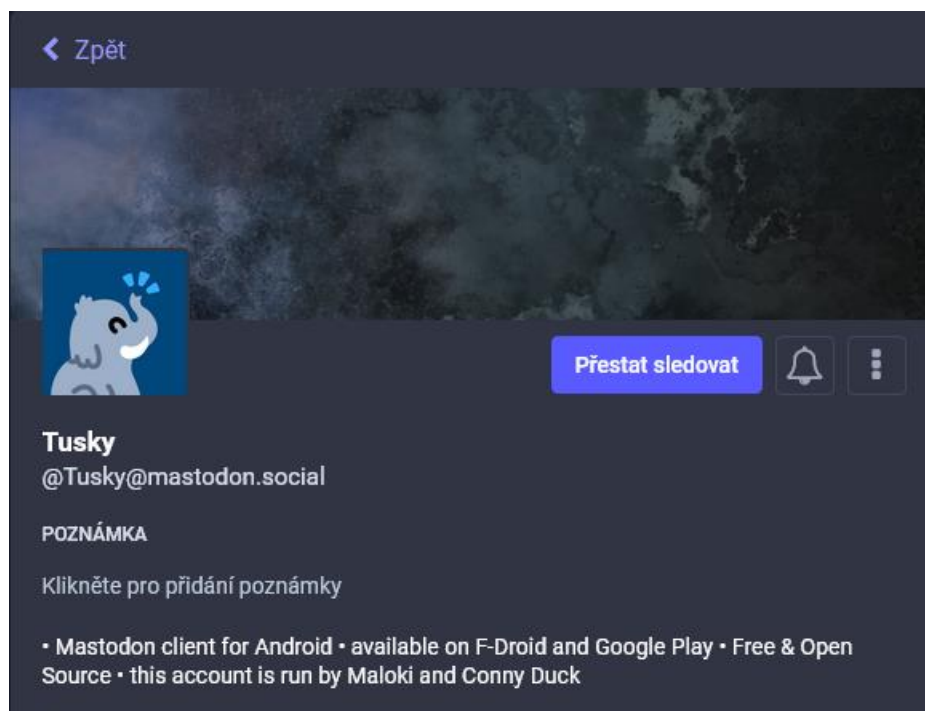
Zpět

Přestat sledovat

Tusky
@Tusky@mastodon.social

POZNÁMKA

Klikněte pro přidání poznámky

• Mastodon client for Android • available on F-Droid and Google Play • Free & Open Source • this account is run by Maloki and Conny Duck